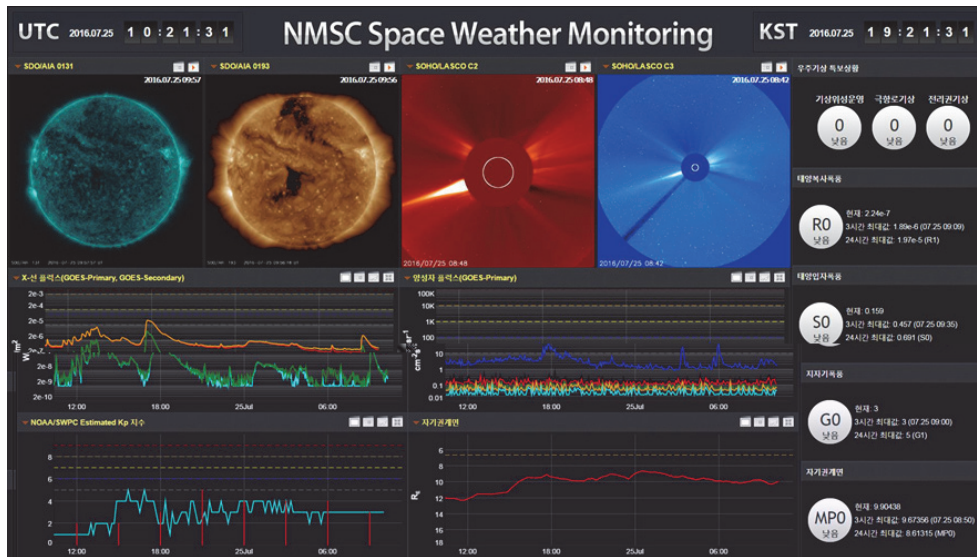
UTC 2016.07.25 10:21:31

NMSC Space Weather Monitoring

KST 2016.07.25 19:21:31

SDO/AIA 0131 2016.07.25 09:57

SDO/AIA 0193 2016.07.25 09:56

SOHO/LASCO C2 2016.07.25 08:48

SOHO/LASCO C3 2016.07.25 08:42

2016/07/25 08:48

2016/07/25 08:42

우주기상 특보상황

기상위성운영 0 낮음

극항로기상 0 낮음

전리권기상 0 낮음

태양복사폭풍

R0 낮음

현재: 2.24e-7

3시간 최대값: 1.89e-6 (07.25 09:09)

24시간 최대값: 1.97e-5 (R1)

태양입자폭풍

S0 낮음

현재: 0.159

3시간 최대값: 0.457 (07.25 09:35)

24시간 최대값: 0.691 (S0)

지자기폭풍

G0 낮음

현재: 3

3시간 최대값: 3 (07.25 09:00)

24시간 최대값: 5 (G1)

자기권계면

MP0 낮음

현재: 9.90438

3시간 최대값: 9.67356 (07.25 08:50)

24시간 최대값: 8.61315 (MP0)

X-선 플럭스(GOES-Primary, GOES-Secondary)

2e-3, 2e-4, 2e-5, 2e-6, 2e-7, 2e-8, 2e-9, 2e-10

$W/m^2$

12:00 18:00 25Jul 06:00

양성자 플럭스(GOES-Primary)

100K, 10K, 1K, 100, 10, 1, 0.1, 0.01

$cm^{-2}s^{-1}sr^{-1}$

12:00 18:00 25Jul 06:00

NOAA/SWPC Estimated Kp 지수

8, 6, 4, 2, 0

12:00 18:00 25Jul 06:00

자기권계면

6, 8, 10, 12, 14, 16, 18

$R_E$

12:00 18:00 25Jul 06:00